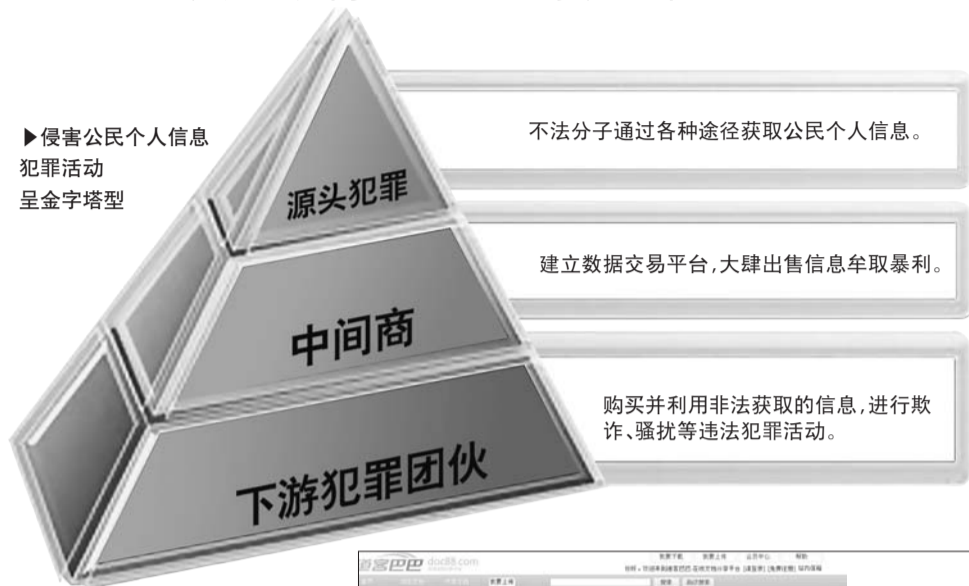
▶侵害公民个人信息犯罪活动呈金字塔型

源头犯罪

不法分子通过各种途径获取公民个人信息。

中间商

建立数据交易平台,大肆出售信息牟取暴利。

下游犯罪团伙

购买并利用非法获取的信息,进行欺诈、骚扰等违法犯罪活动。

道客巴巴 doc88.com
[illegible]